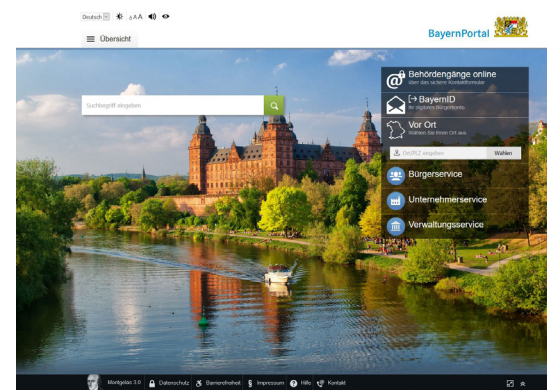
Deutsch AAA

Übersicht

BayernPortal

Suchbegriff eingeben

Behördengänge online
Über das sichere Kontaktformular

BayernID
Ihr digitales Bürgerkonto

Vor Ort
Wählen Sie Ihren Ort aus.

Ort/PLZ eingeben
Wählen

Bürgerservice

Unternehmerservice

Verwaltungsservice

Montgelas 3.0 Datenschutz Barrierefreiheit Impressum Hilfe Kontakt